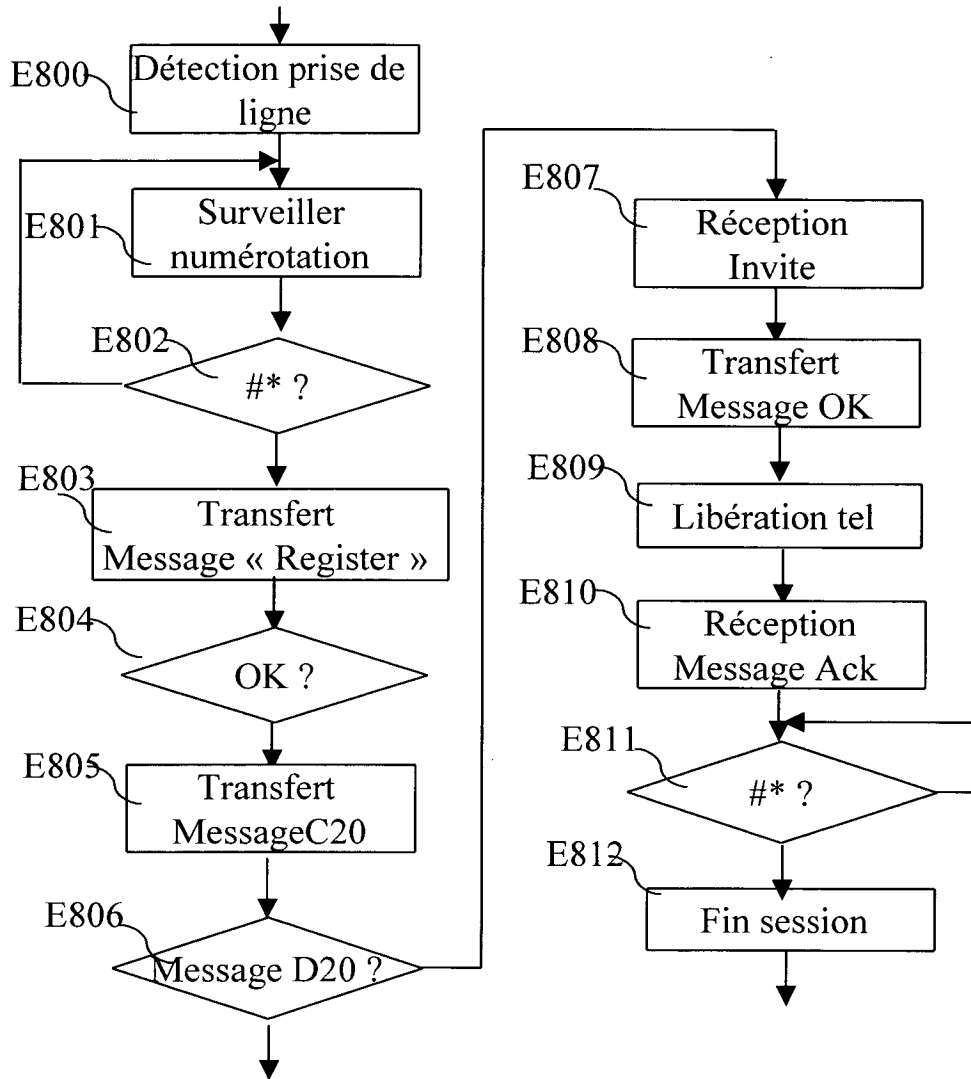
E800
Détection prise de ligne

E801
Surveiller numérotation

E802
#* ?

E803
Transfert Message « Register »

E804
OK ?

E805
Transfert MessageC20

E806
Message D20 ?

E807
Réception Invite

E808
Transfert Message OK

E809
Libération tel

E810
Réception Message Ack

E811
#* ?

E812
Fin session